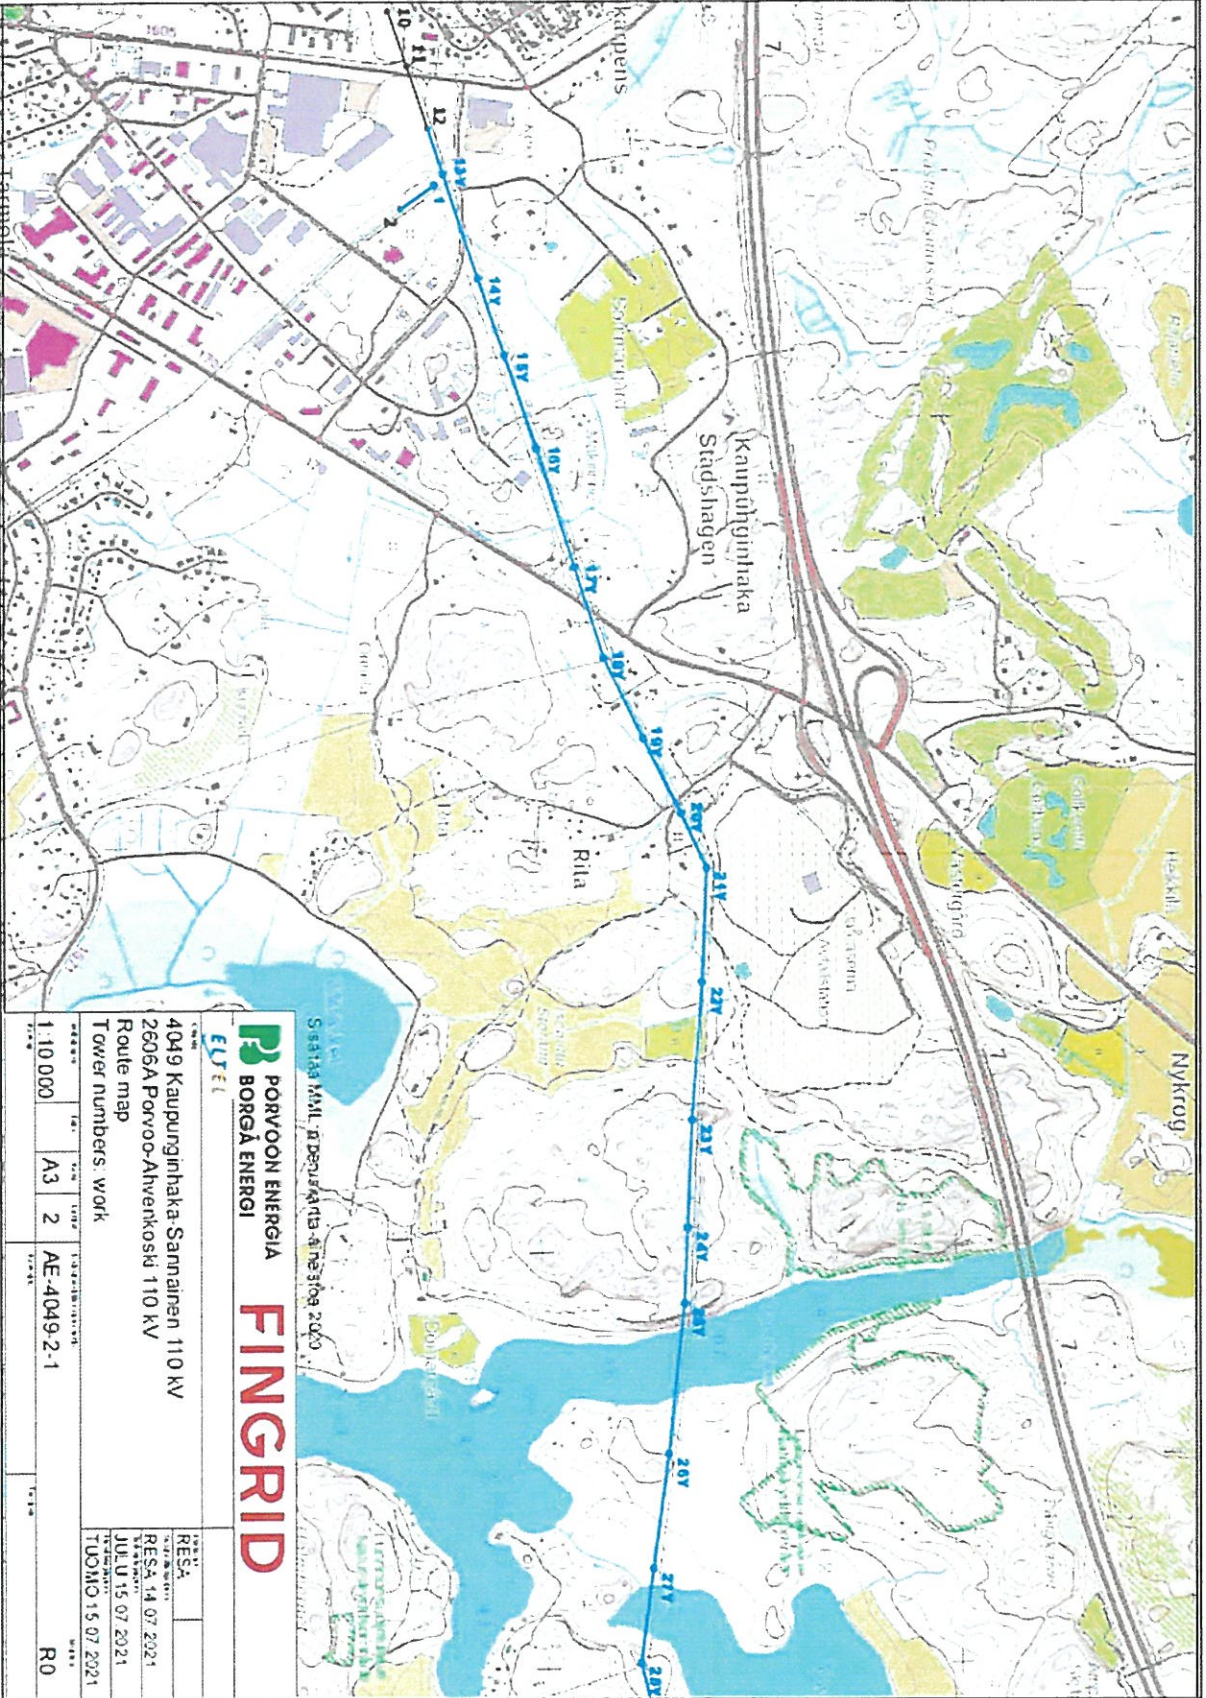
10
11
12
13Y
1
2
14Y
15Y
16Y
17Y
18Y
19Y
20Y
21Y
22Y
23Y
24Y
25Y
26Y
27Y
28Y
Karpens
Kaupunginhaka
Stadshagen
Rila
Nykrog
7
Sisältää MML:n peruskartta-aineistoa 2020
FINGRID
PORVOON ENERGIA
BORGÅ ENERGI
ELTEL
4049 Kaupunginhaka-Sannainen 110 kV
2606A Porvoo-Ahvenkoski 110 kV
Route map
Tower numbers: work
1:10 000
A3
2
AE-4049-2-1
RESA
RESA 14.07.2021
JULU 15.07.2021
TUOMO 15.07.2021
R0